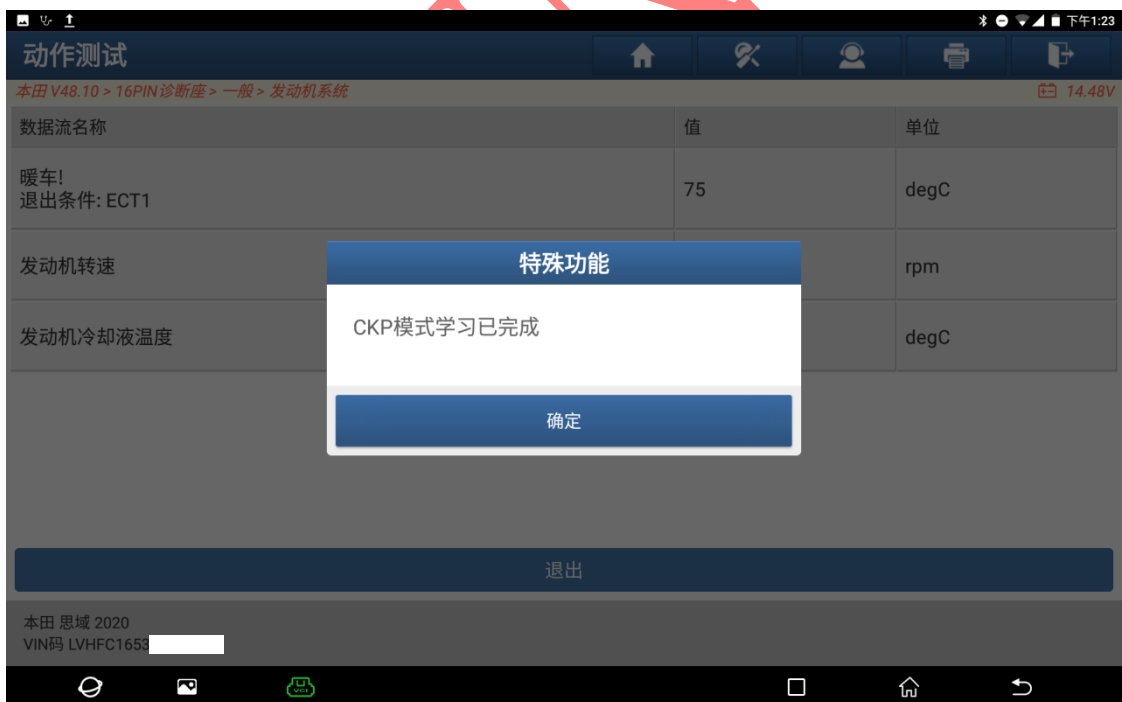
下午1:23

动作测试

本田 V48.10 > 16PIN诊断座 > 一般 > 发动机系统

14.48V

| 数据流名称 | 值 | 单位 |
|---|---|---|
| 暖车!<br>退出条件: ECT1 | 75 | degC |
| 发动机转速 | | rpm |
| 发动机冷却液温度 | | degC |

特殊功能

CKP模式学习已完成

确定

退出

本田 思域 2020
VIN码 LVHFC1653

VCI